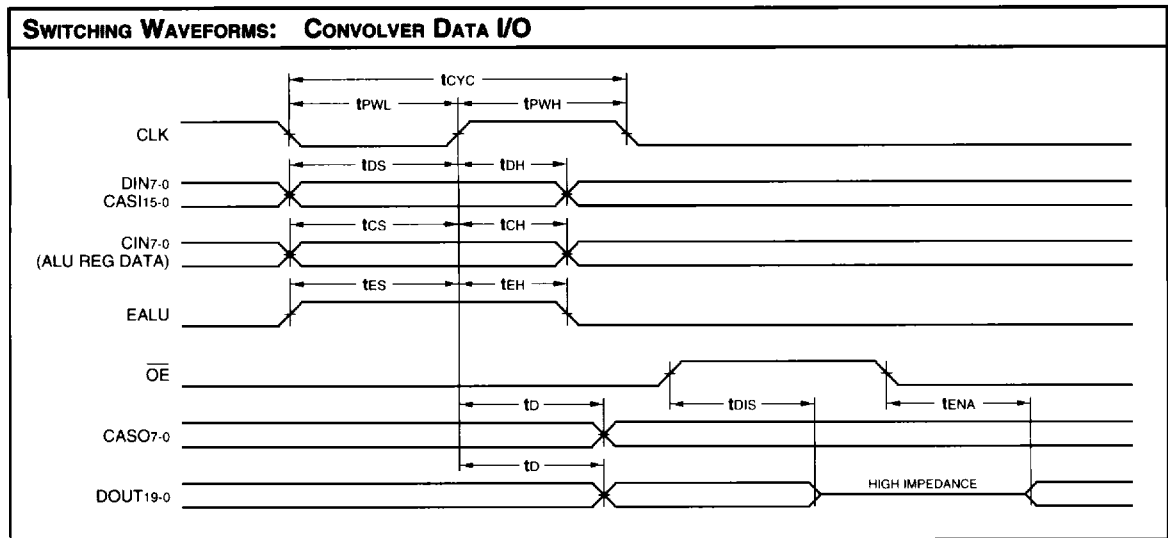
SWITCHING WAVEFORMS: CONVOLVER DATA I/O

tCYC

tPWL

tPWH

CLK

tDS

tDH

DIN7-0
CASI15-0

tCS

tCH

CIN7-0
(ALU REG DATA)

tES

tEH

EALU

$\overline{OE}$

tD

tDIS

tENA

CASO7-0

tD

HIGH IMPEDANCE

DOUT19-0